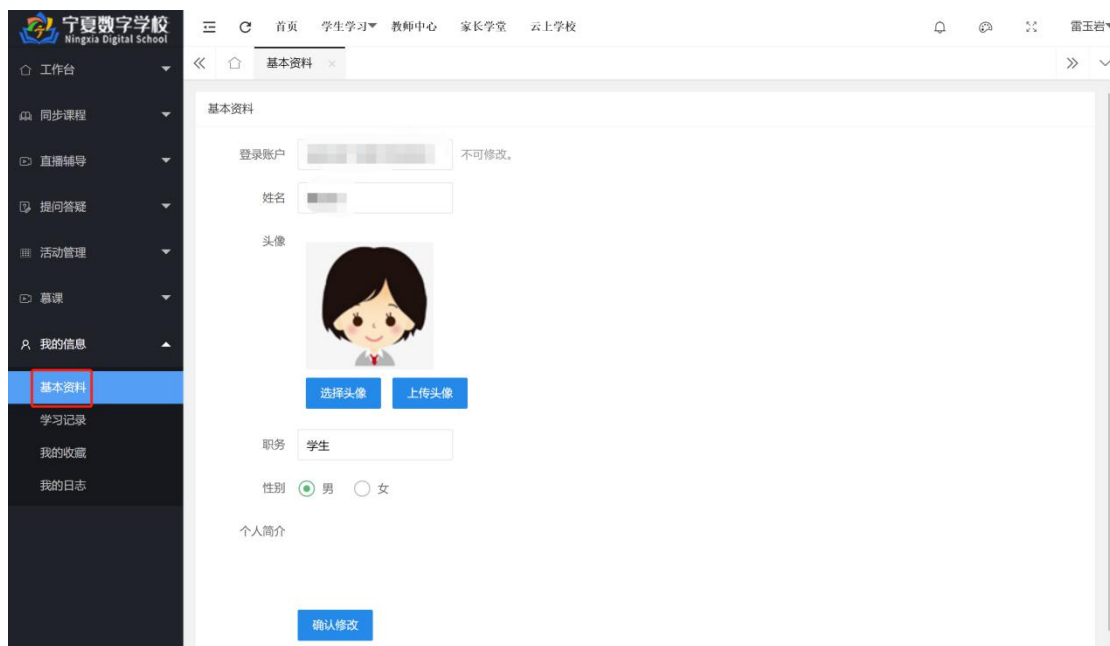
宁夏数字学校
Ningxia Digital School

首页　学生学习▾　教师中心　家长学堂　云上学校

雷玉岩▾

工作台
同步课程
直播辅导
提问答疑
活动管理
慕课
我的信息
基本资料
学习记录
我的收藏
我的日志

基本资料 ×

基本资料

登录账户 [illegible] 不可修改。

姓名 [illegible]

头像

选择头像　上传头像

职务 学生

性别 男 女

个人简介

确认修改